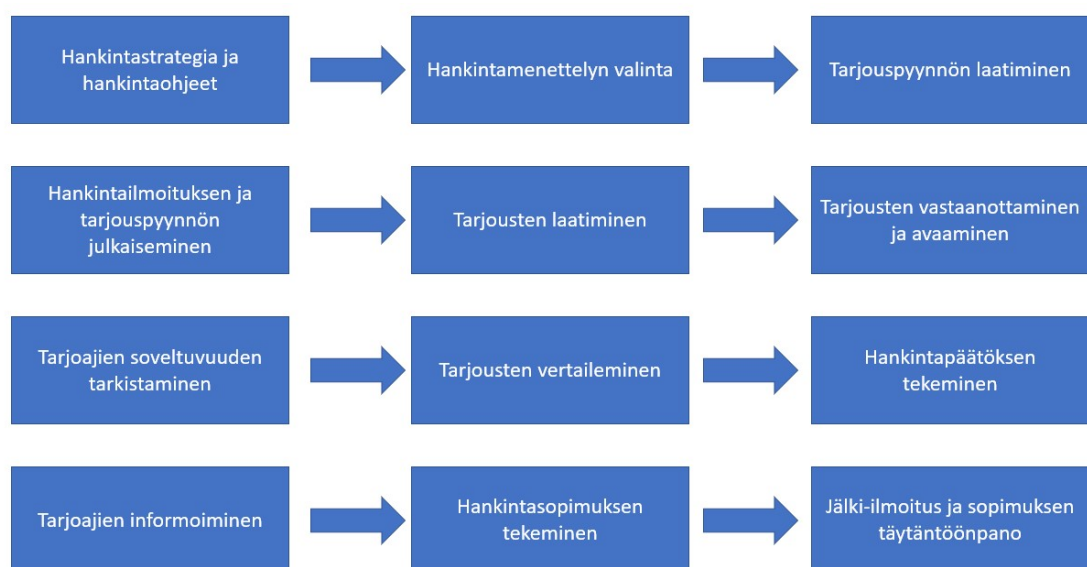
Hankintastrategia ja hankintaohjeet

Hankintamenettelyn valinta

Tarjouspyynnön laatiminen

Hankintailmoituksen ja tarjouspyynnön julkaiseminen

Tarjousten laatiminen

Tarjousten vastaanottaminen ja avaaminen

Tarjoajien soveltuvuuden tarkistaminen

Tarjousten vertaileminen

Hankintapäätöksen tekeminen

Tarjoajien informoiminen

Hankintasopimuksen tekeminen

Jälki-ilmoitus ja sopimuksen täytäntöönpano